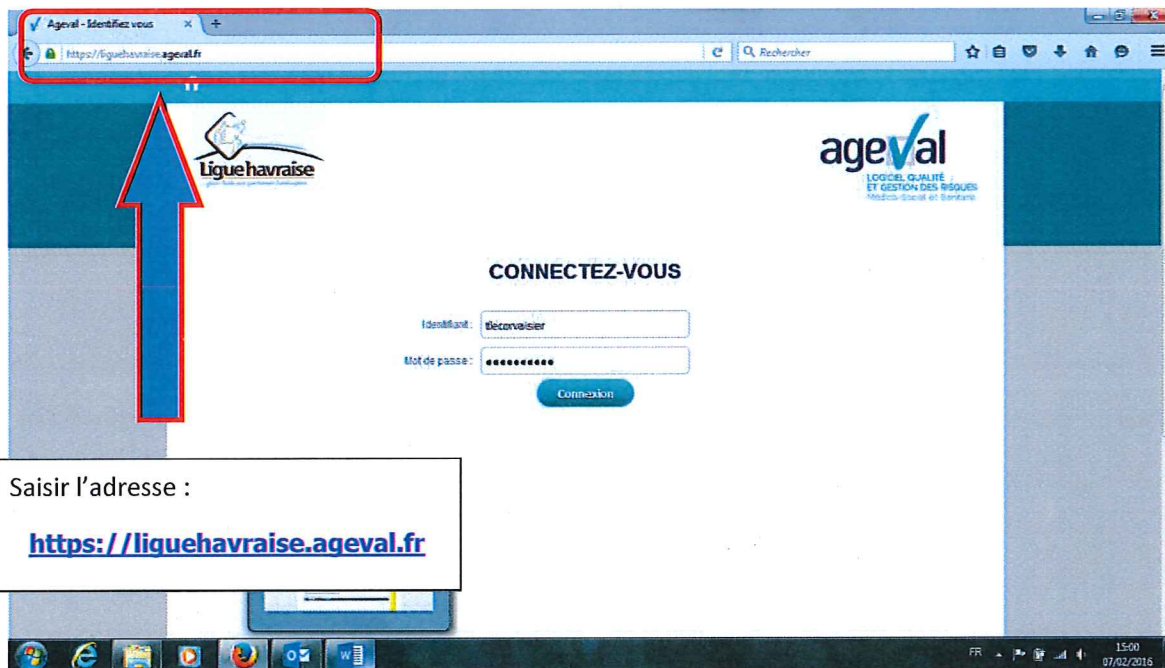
Ageval - Identifiez vous

https://liguehavraise.ageval.fr

Rechercher

Ligue havraise

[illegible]

ageval

LOGICIEL QUALITÉ ET GESTION DES RISQUES
Médico-Social et Sanitaire

CONNECTEZ-VOUS

Identifiant : tlecorvaisier

Mot de passe : ••••••••••

Connexion

Saisir l'adresse :

https://liguehavraise.ageval.fr

FR

15:00
07/02/2016